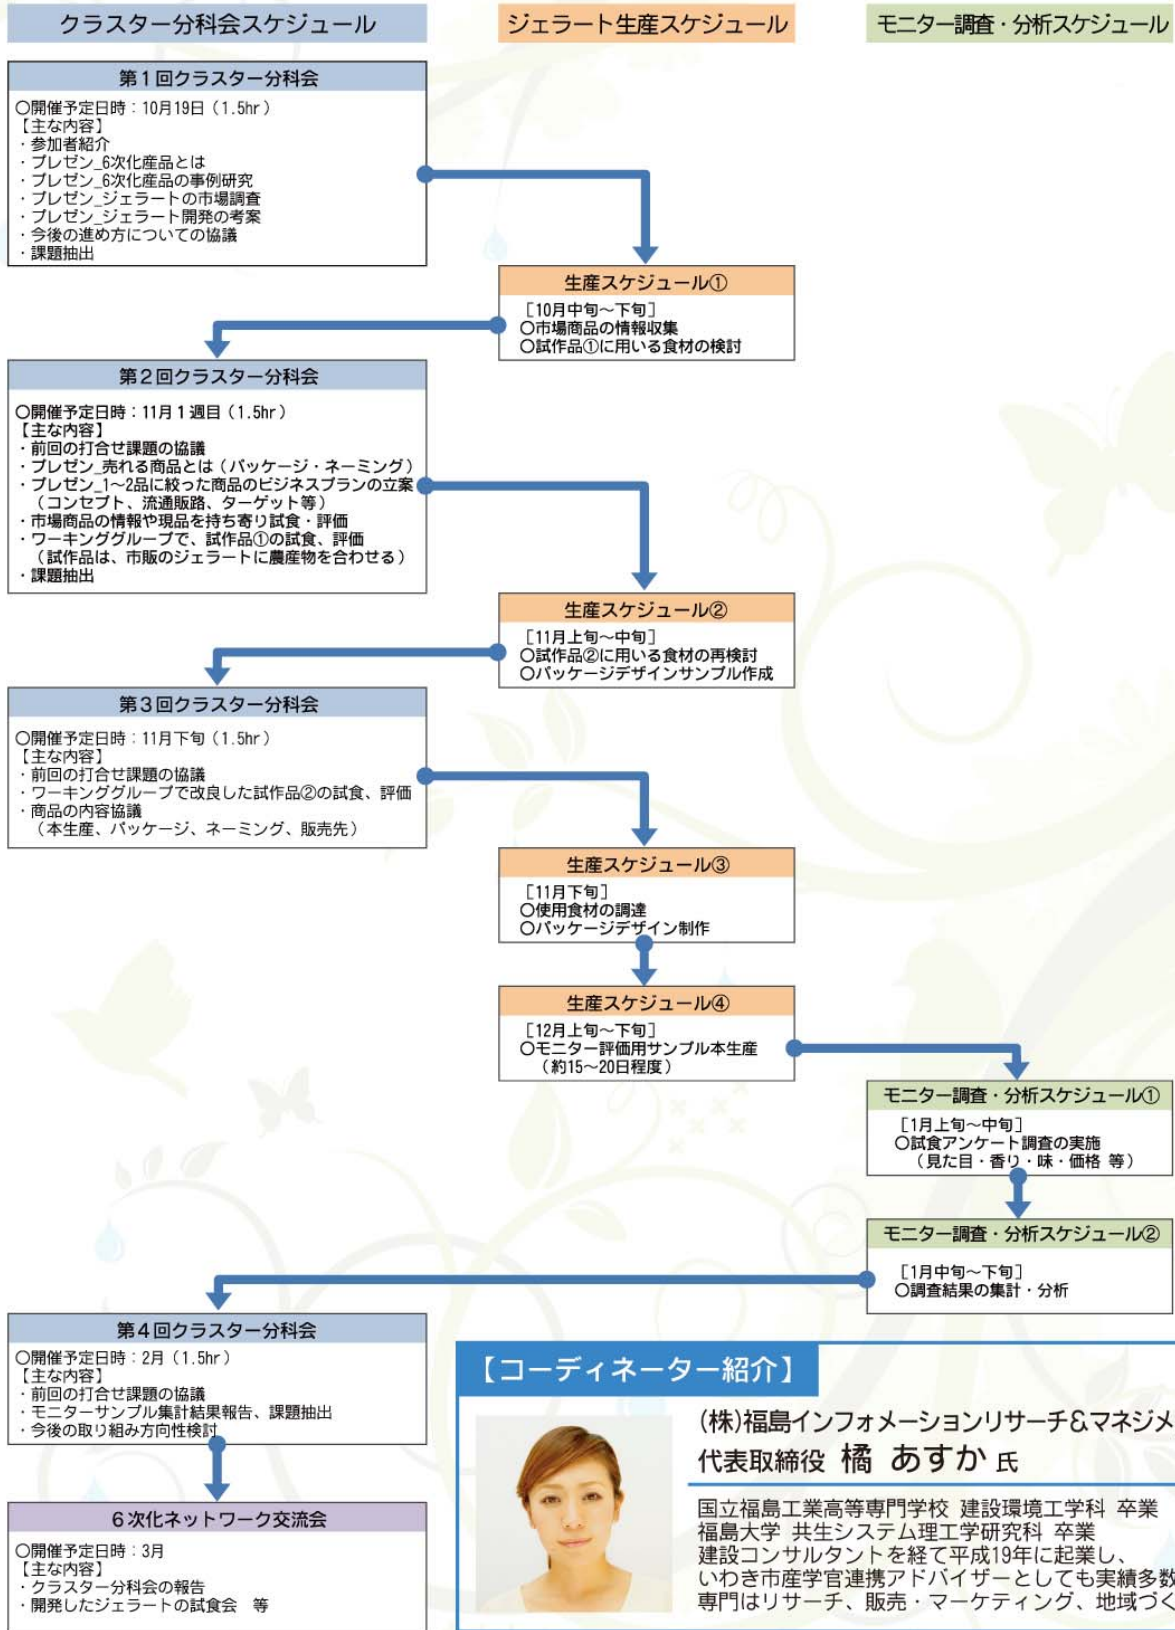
クラスター分科会スケジュール

ジェラート生産スケジュール

モニター調査・分析スケジュール

第１回クラスター分科会
○開催予定日時：10月19日（1.5hr）
【主な内容】
・参加者紹介
・プレゼン_6次化産品とは
・プレゼン_6次化産品の事例研究
・プレゼン_ジェラートの市場調査
・プレゼン_ジェラート開発の考案
・今後の進め方についての協議
・課題抽出

生産スケジュール①
［10月中旬～下旬］
○市場商品の情報収集
○試作品①に用いる食材の検討

第２回クラスター分科会
○開催予定日時：11月１週目（1.5hr）
【主な内容】
・前回の打合せ課題の協議
・プレゼン_売れる商品とは（パッケージ・ネーミング）
・プレゼン_1～2品に絞った商品のビジネスプランの立案（コンセプト、流通販路、ターゲット等）
・市場商品の情報や現品を持ち寄り試食・評価
・ワーキンググループで、試作品①の試食、評価（試作品は、市販のジェラートに農産物を合わせる）
・課題抽出

生産スケジュール②
［11月上旬～中旬］
○試作品②に用いる食材の再検討
○パッケージデザインサンプル作成

第３回クラスター分科会
○開催予定日時：11月下旬（1.5hr）
【主な内容】
・前回の打合せ課題の協議
・ワーキンググループで改良した試作品②の試食、評価
・商品の内容協議（本生産、パッケージ、ネーミング、販売先）

生産スケジュール③
［11月下旬］
○使用食材の調達
○パッケージデザイン制作

生産スケジュール④
［12月上旬～下旬］
○モニター評価用サンプル本生産（約15～20日程度）

モニター調査・分析スケジュール①
［1月上旬～中旬］
○試食アンケート調査の実施（見た目・香り・味・価格 等）

モニター調査・分析スケジュール②
［1月中旬～下旬］
○調査結果の集計・分析

第４回クラスター分科会
○開催予定日時：2月（1.5hr）
【主な内容】
・前回の打合せ課題の協議
・モニターサンプル集計結果報告、課題抽出
・今後の取り組み方向性検討

６次化ネットワーク交流会
○開催予定日時：3月
【主な内容】
・クラスター分科会の報告
・開発したジェラートの試食会　等

【コーディネーター紹介】
(株)福島インフォメーションリサーチ&マネジメ
代表取締役 橘 あすか 氏
国立福島工業高等専門学校 建設環境工学科 卒業
福島大学 共生システム理工学研究科 卒業
建設コンサルタントを経て平成19年に起業し、
いわき市産学官連携アドバイザーとしても実績多数
専門はリサーチ、販売・マーケティング、地域づく